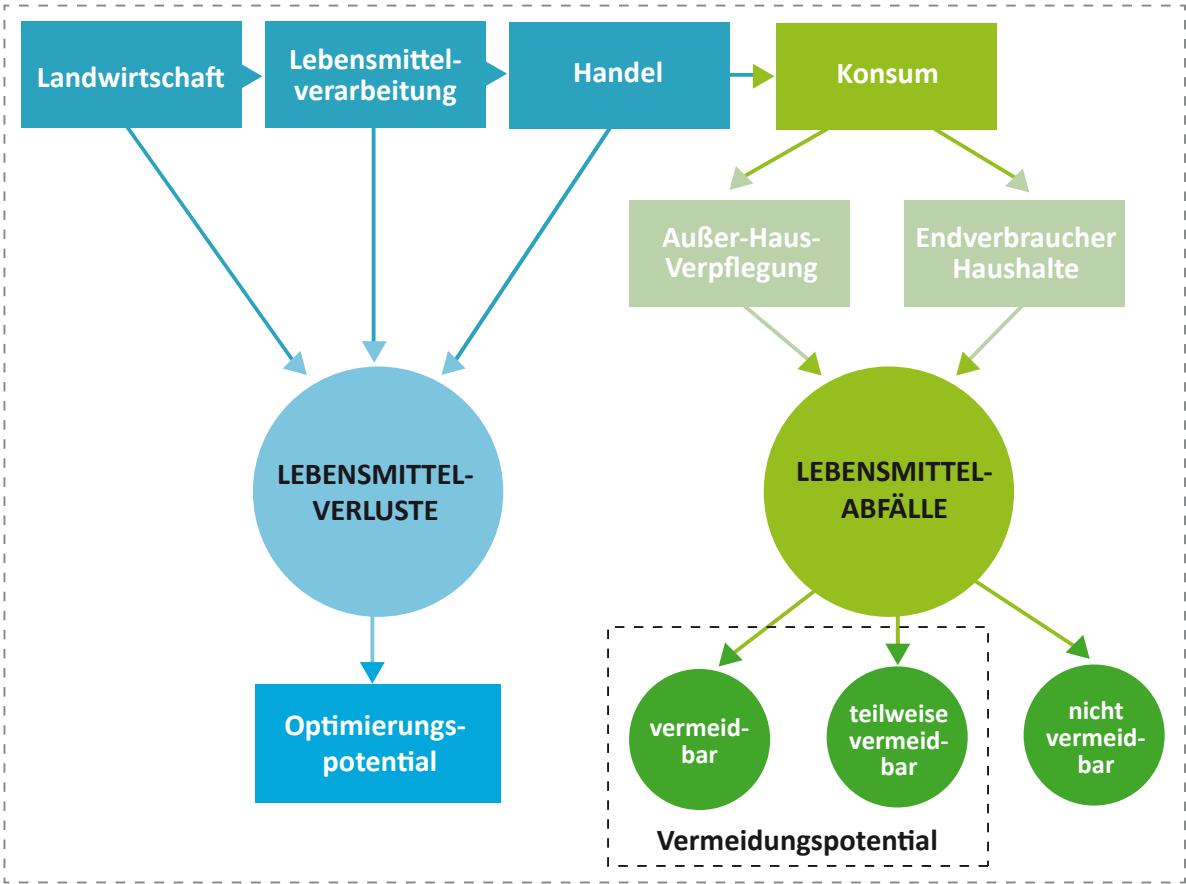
Landwirtschaft

Lebensmittelverarbeitung

Handel

Konsum

Außer-Haus-Verpflegung

Endverbraucher Haushalte

LEBENSMITTELVERLUSTE

LEBENSMITTELABFÄLLE

Optimierungspotential

vermeidbar

teilweise vermeidbar

nicht vermeidbar

Vermeidungspotential